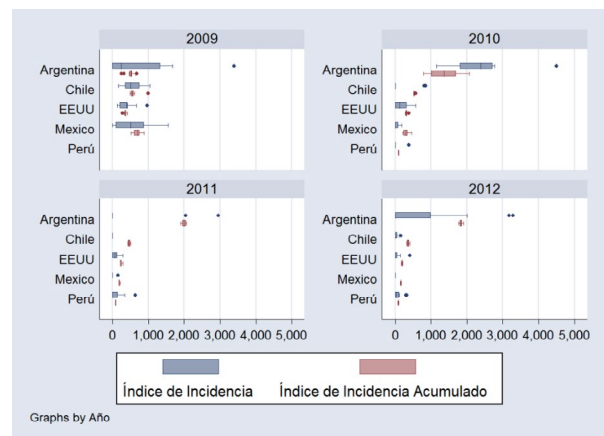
2009

Argentina
Chile
EEUU
Mexico
Perú

2010

Argentina
Chile
EEUU
Mexico
Perú

2011

Argentina
Chile
EEUU
Mexico
Perú

0 1,000 2,000 3,000 4,000 5,000

2012

Argentina
Chile
EEUU
Mexico
Perú

0 1,000 2,000 3,000 4,000 5,000

Índice de Incidencia Índice de Incidencia Acumulado

Graphs by Año